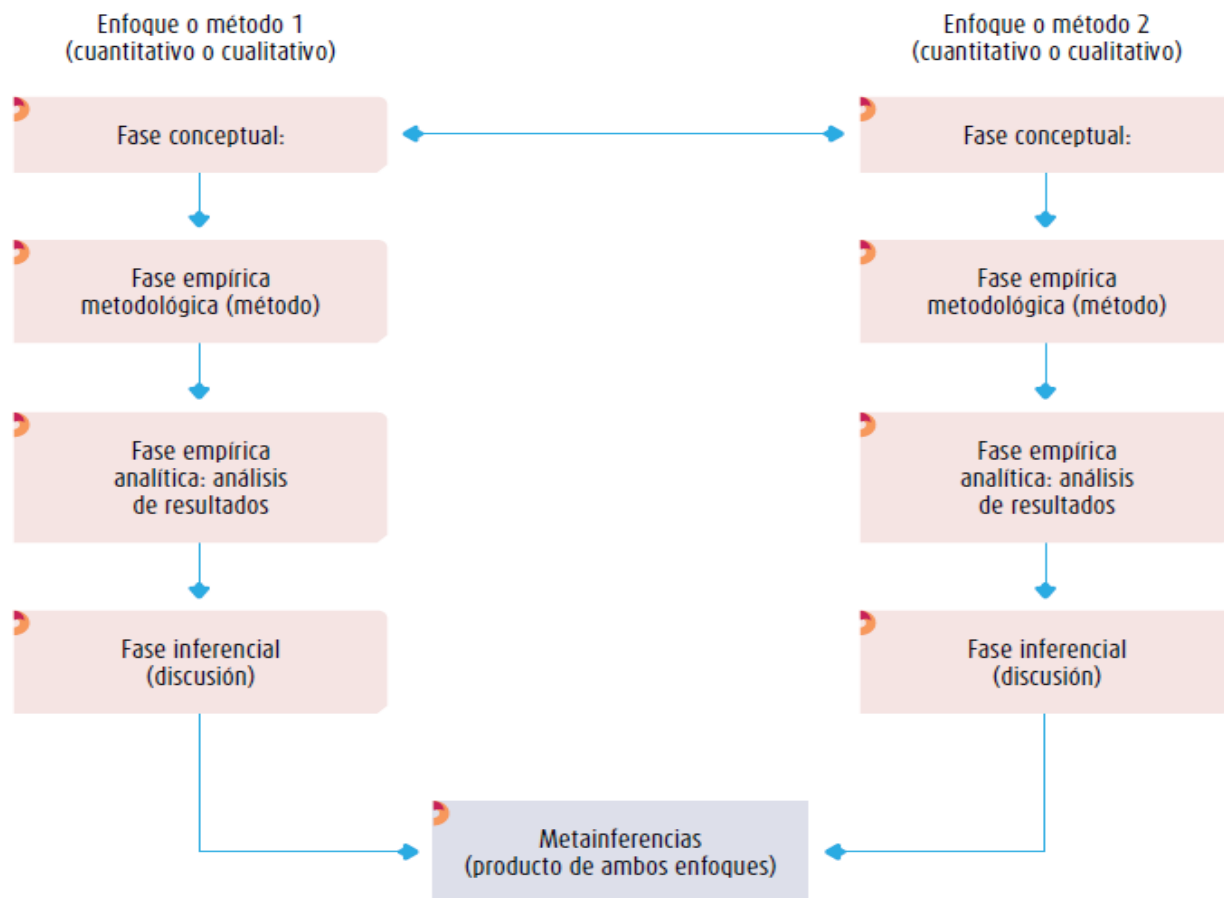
Enfoque o método 1
(cuantitativo o cualitativo)

Fase conceptual:

Fase empírica metodológica (método)

Fase empírica analítica: análisis de resultados

Fase inferencial (discusión)

Enfoque o método 2
(cuantitativo o cualitativo)

Fase conceptual:

Fase empírica metodológica (método)

Fase empírica analítica: análisis de resultados

Fase inferencial (discusión)

Metainferencias
(producto de ambos enfoques)